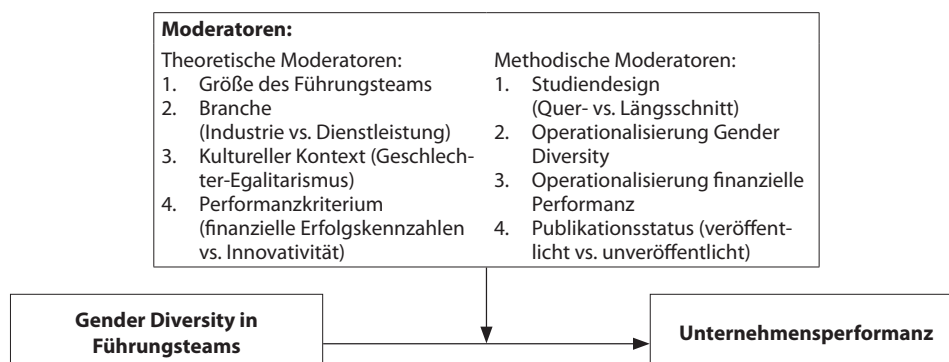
**Moderatoren:**

Theoretische Moderatoren:
1. Größe des Führungsteams
2. Branche (Industrie vs. Dienstleistung)
3. Kultureller Kontext (Geschlechter-Egalitarismus)
4. Performanzkriterium (finanzielle Erfolgskennzahlen vs. Innovativität)

Methodische Moderatoren:
1. Studiendesign (Quer- vs. Längsschnitt)
2. Operationalisierung Gender Diversity
3. Operationalisierung finanzielle Performanz
4. Publikationsstatus (veröffentlicht vs. unveröffentlicht)

**Gender Diversity in Führungsteams**

**Unternehmensperformanz**